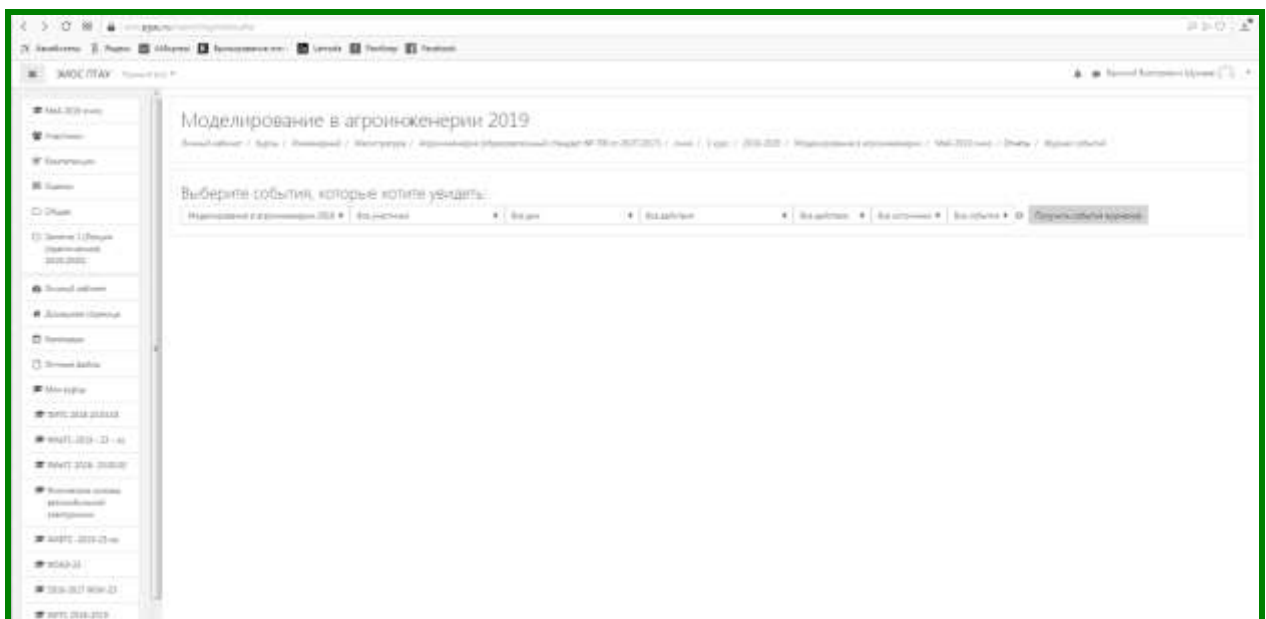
ЭИОС ПГАУ

Моделирование в агроинженерии 2019

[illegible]

Выберите события, которые хотите увидеть:

Моделирование в агроинженерии 2019 ▾ | Все участники ▾ | Все дни ▾ | Все действия ▾ | Все действия ▾ | Все источники ▾ | Все события ▾ | Получить события журнала

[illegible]